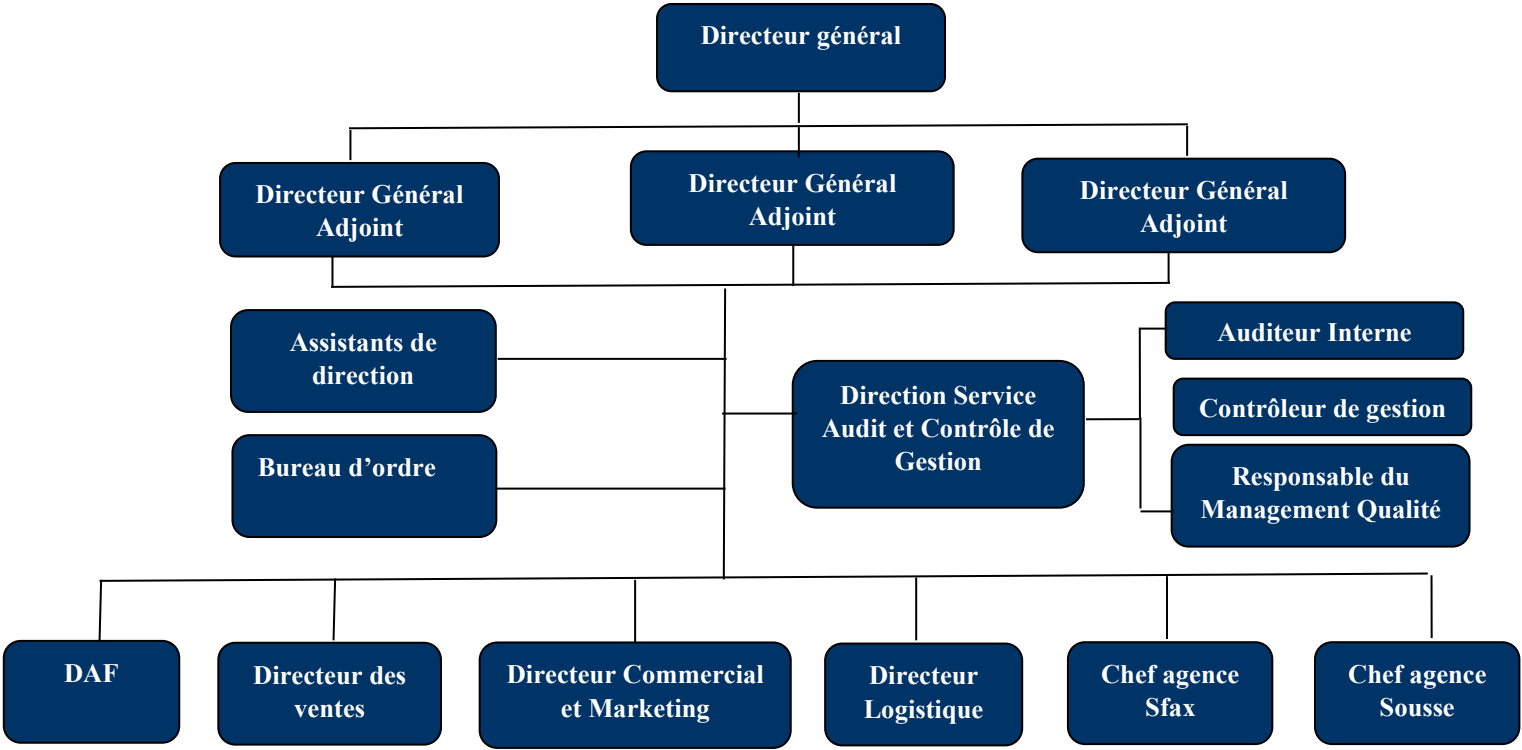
Directeur général

Directeur Général Adjoint

Directeur Général Adjoint

Directeur Général Adjoint

Assistants de direction

Bureau d’ordre

Direction Service Audit et Contrôle de Gestion

Auditeur Interne

Contrôleur de gestion

Responsable du Management Qualité

DAF

Directeur des ventes

Directeur Commercial et Marketing

Directeur Logistique

Chef agence Sfax

Chef agence Sousse